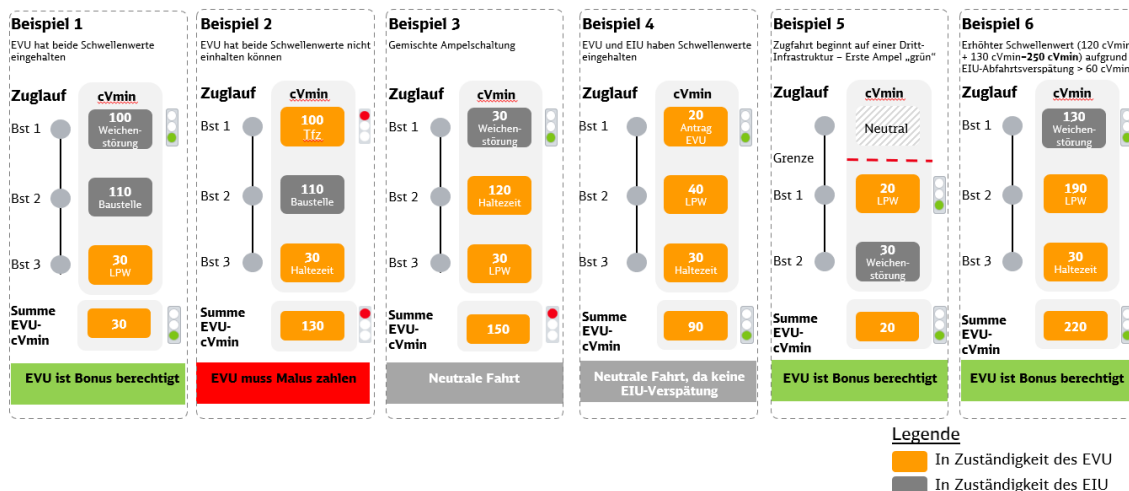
**Beispiel 1**
EVU hat beide Schwellenwerte eingehalten

Zuglauf
cVmin
Bst 1
100 Weichenstörung
Bst 2
110 Baustelle
Bst 3
30 LPW
Summe EVU-cVmin
30
EVU ist Bonus berechtigt

**Beispiel 2**
EVU hat beide Schwellenwerte nicht einhalten können

Zuglauf
cVmin
Bst 1
100 Tfz
Bst 2
110 Baustelle
Bst 3
30 Haltezeit
Summe EVU-cVmin
130
EVU muss Malus zahlen

**Beispiel 3**
Gemischte Ampelschaltung

Zuglauf
cVmin
Bst 1
30 Weichenstörung
Bst 2
120 Haltezeit
Bst 3
30 LPW
Summe EVU-cVmin
150
Neutrale Fahrt

**Beispiel 4**
EVU und EIU haben Schwellenwerte eingehalten

Zuglauf
cVmin
Bst 1
20 Antrag EVU
Bst 2
40 LPW
Bst 3
30 Haltezeit
Summe EVU-cVmin
90
Neutrale Fahrt, da keine EIU-Verspätung

**Beispiel 5**
Zugfahrt beginnt auf einer Dritt-Infrastruktur – Erste Ampel „grün"

Zuglauf
cVmin
Neutral
Grenze
Bst 1
20 LPW
Bst 2
30 Weichenstörung
Summe EVU-cVmin
20
EVU ist Bonus berechtigt

**Beispiel 6**
Erhöhter Schwellenwert (120 cVmin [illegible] + 130 cVmin=**250 cVmin**) aufgrund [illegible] EIU-Abfahrtsverspätung > 60 cVmin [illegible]

Zuglauf
cVmin
Bst 1
130 Weichenstörung
Bst 2
190 LPW
Bst 3
30 Haltezeit
Summe EVU-cVmin
220
EVU ist Bonus berechtigt

Legende
In Zuständigkeit des EVU
In Zuständigkeit des EIU